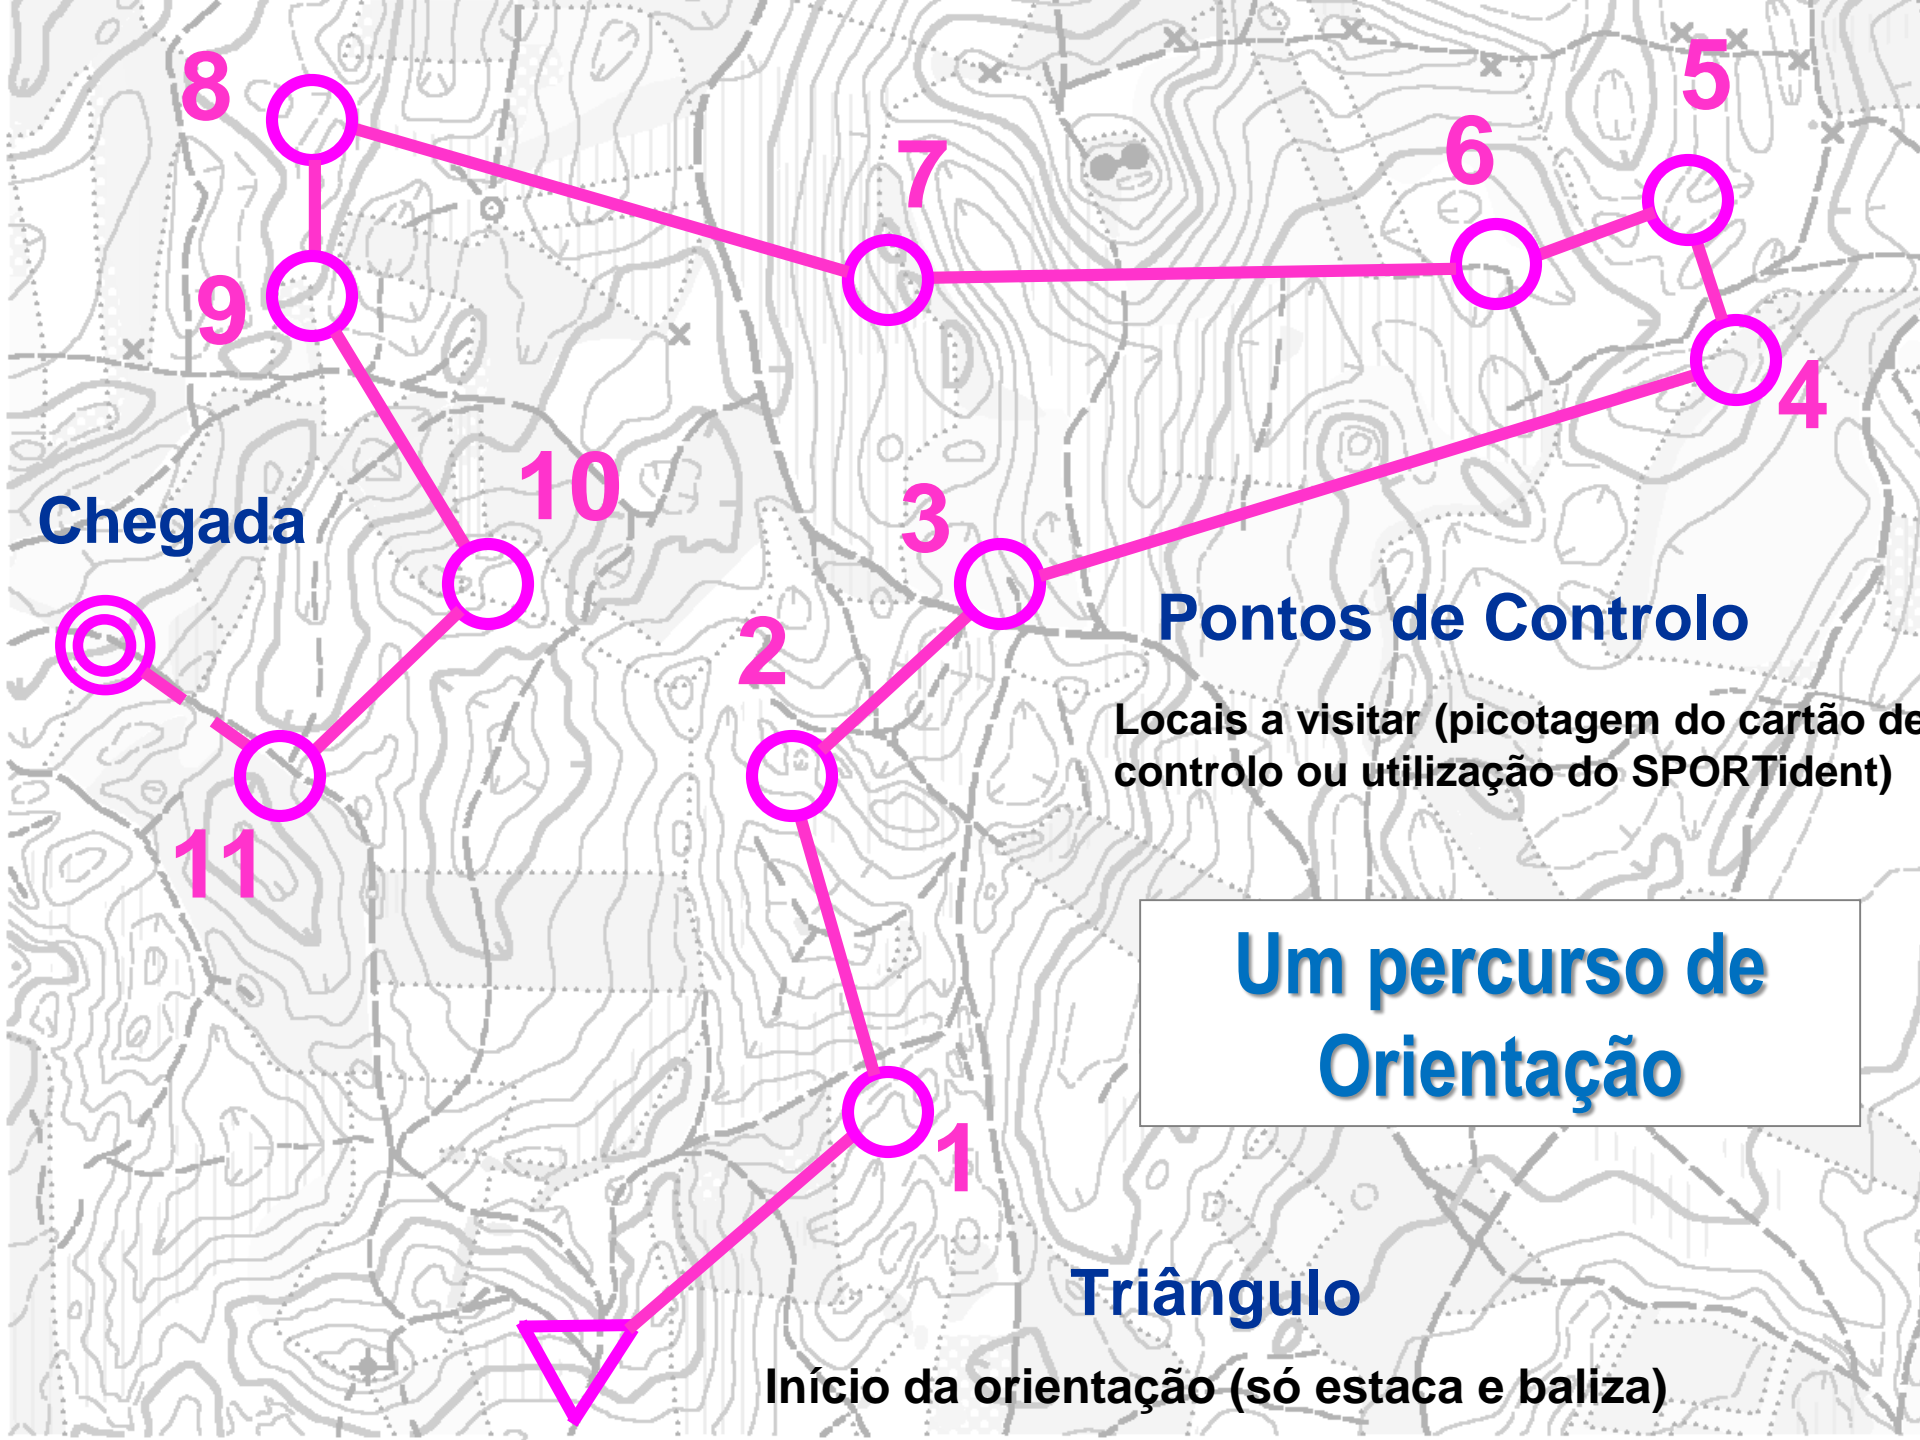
8

7

6

5

9

4

10

Chegada

3

Pontos de Controlo

2

Locais a visitar (picotagem do cartão de controlo ou utilização do SPORTident)

11

Um percurso de Orientação

1

Triângulo

Início da orientação (só estaca e baliza)